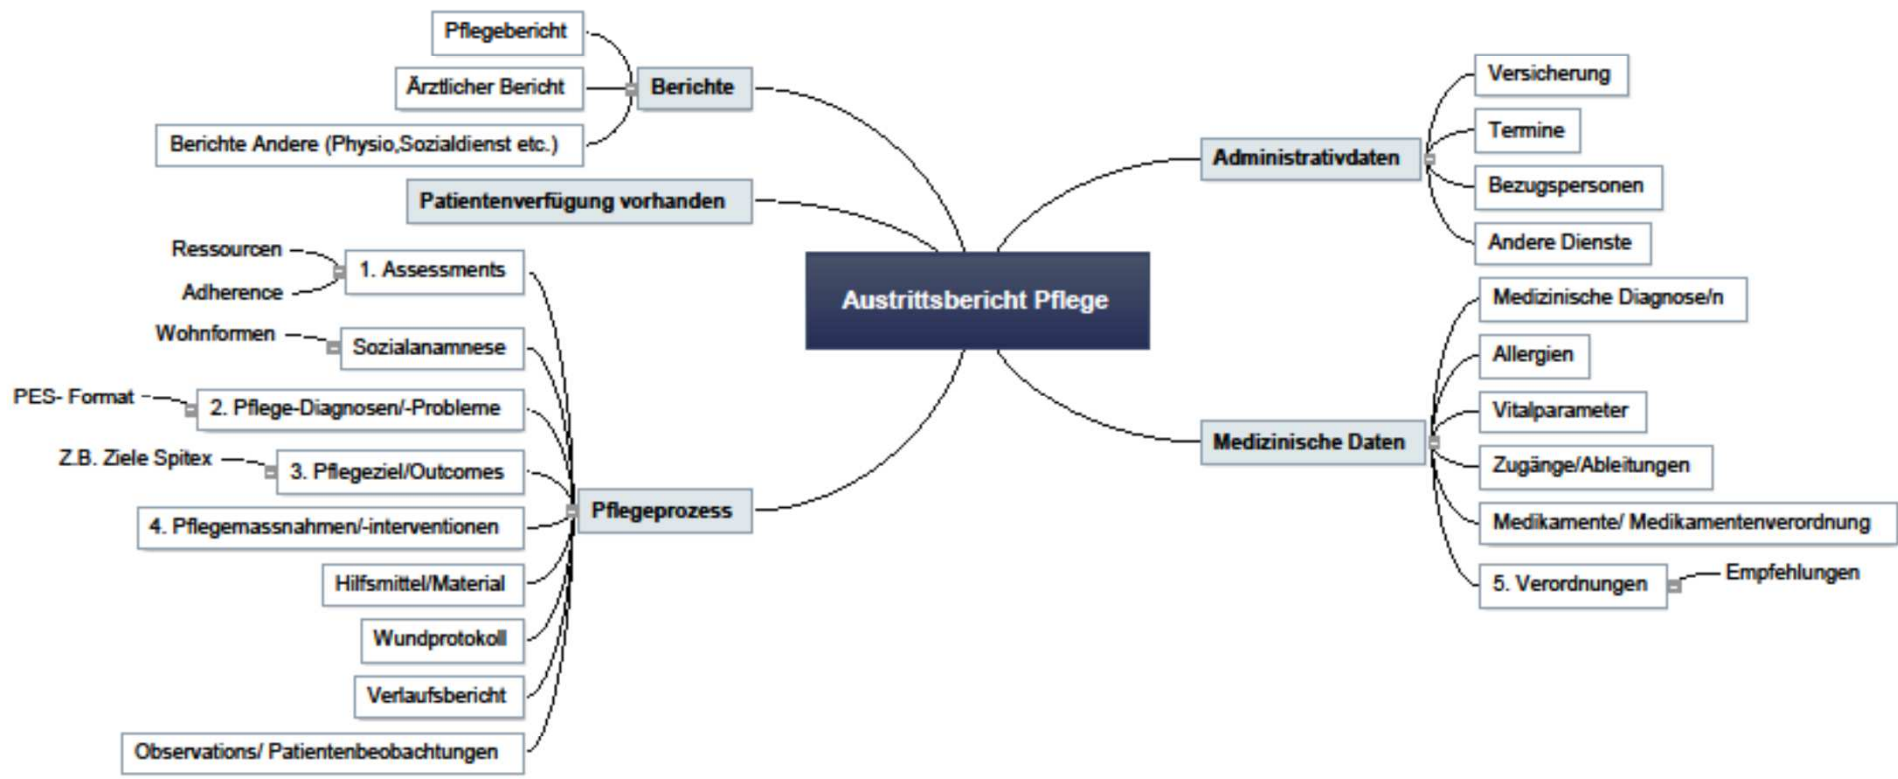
Austrittsbericht Pflege

Berichte
Pflegebericht
Ärztlicher Bericht
Berichte Andere (Physio,Sozialdienst etc.)

Patientenverfügung vorhanden

Pflegeprozess
1. Assessments
Ressourcen
Adherence
Sozialanamnese
Wohnformen
2. Pflege-Diagnosen/-Probleme
PES- Format
3. Pflegeziel/Outcomes
Z.B. Ziele Spitex
4. Pflegemassnahmen/-interventionen
Hilfsmittel/Material
Wundprotokoll
Verlaufsbericht
Observations/ Patientenbeobachtungen

Administrativdaten
Versicherung
Termine
Bezugspersonen
Andere Dienste

Medizinische Daten
Medizinische Diagnose/n
Allergien
Vitalparameter
Zugänge/Ableitungen
Medikamente/ Medikamentenverordnung
5. Verordnungen
Empfehlungen